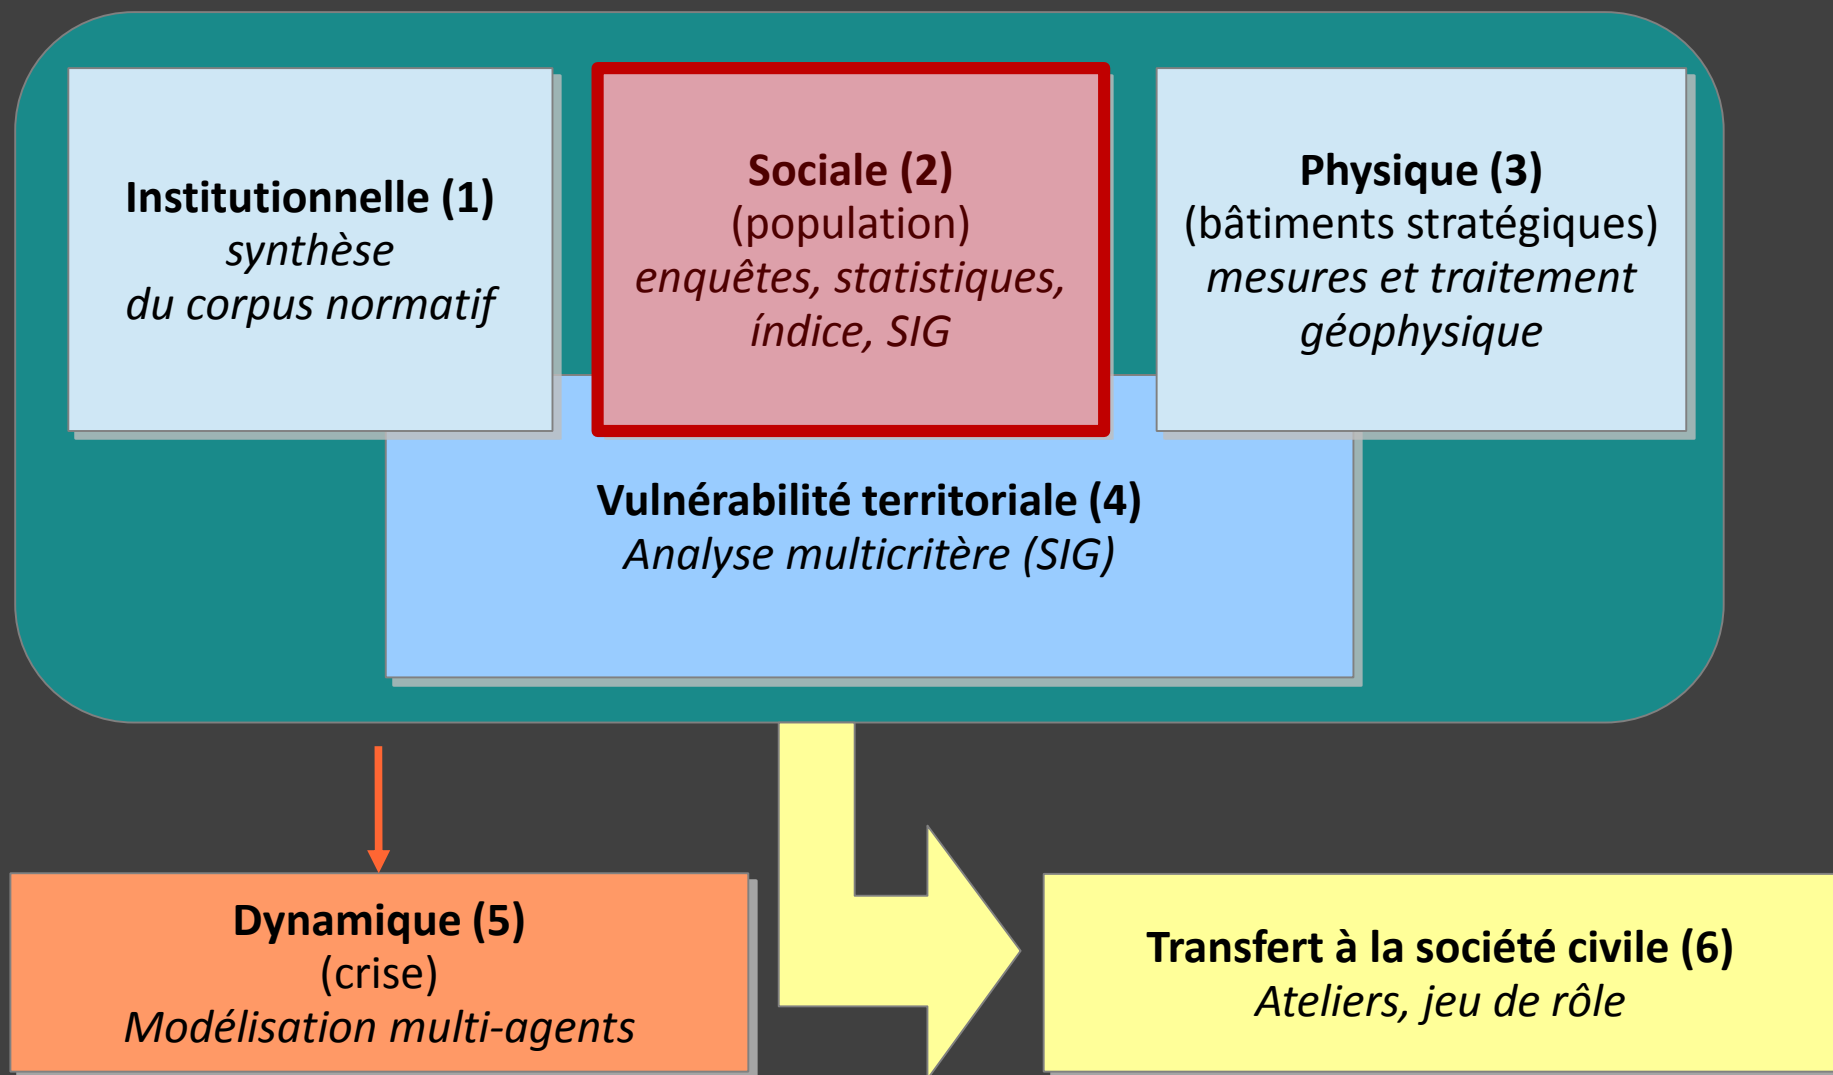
Institutionnelle (1)
synthèse
du corpus normatif

Sociale (2)
(population)
enquêtes, statistiques, índice, SIG

Physique (3)
(bâtiments stratégiques)
mesures et traitement géophysique

Vulnérabilité territoriale (4)
Analyse multicritère (SIG)

Dynamique (5)
(crise)
Modélisation multi-agents

Transfert à la société civile (6)
Ateliers, jeu de rôle